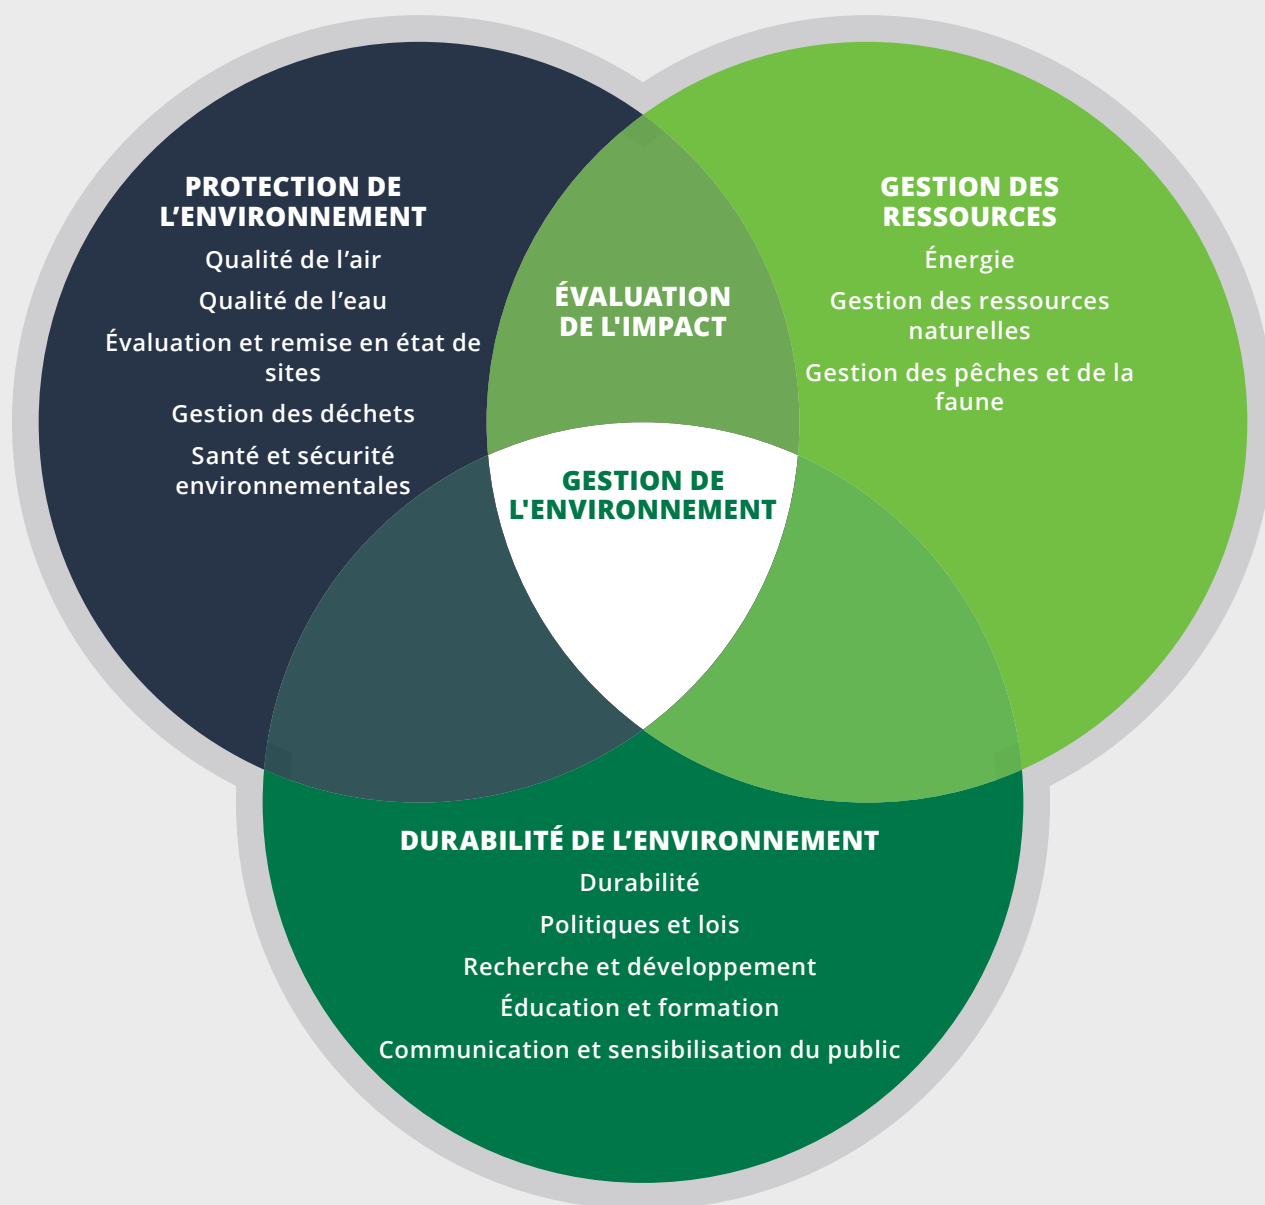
PROTECTION DE L’ENVIRONNEMENT

Qualité de l’air

Qualité de l’eau

Évaluation et remise en état de sites

Gestion des déchets

Santé et sécurité environnementales

ÉVALUATION DE L'IMPACT

GESTION DES RESSOURCES

Énergie

Gestion des ressources naturelles

Gestion des pêches et de la faune

GESTION DE L'ENVIRONNEMENT

DURABILITÉ DE L’ENVIRONNEMENT

Durabilité

Politiques et lois

Recherche et développement

Éducation et formation

Communication et sensibilisation du public